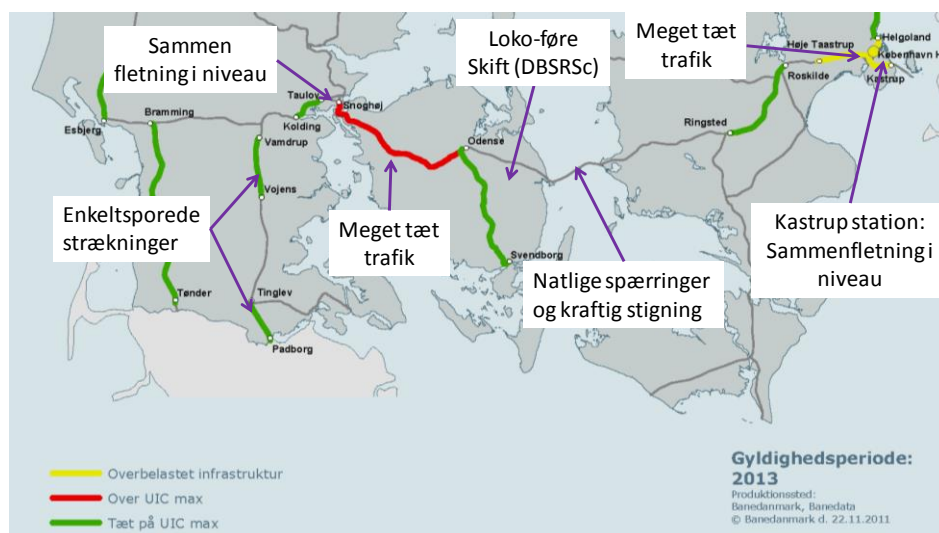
Sammen fletning i niveau

Loko-føre Skift (DBSRSc)

Meget tæt trafik

Helgoland
Høje Taastrup
København H
Roskilde
Kastrup

Taulov
Snoghøj
Kolding
Vamdrup
Vojens
Esbjerg
Bramming
Odense
Ringsted
Svendborg
Tønder
Tinglev
Padborg

Enkeltsporede strækninger

Meget tæt trafik

Natlige spærringer og kraftig stigning

Kastrup station: Sammenfletning i niveau

Overbelastet infrastruktur
Over UIC max
Tæt på UIC max

Gyldighedsperiode: 2013
Produktionssted: Banedanmark, Banedata
© Banedanmark d. 22.11.2011